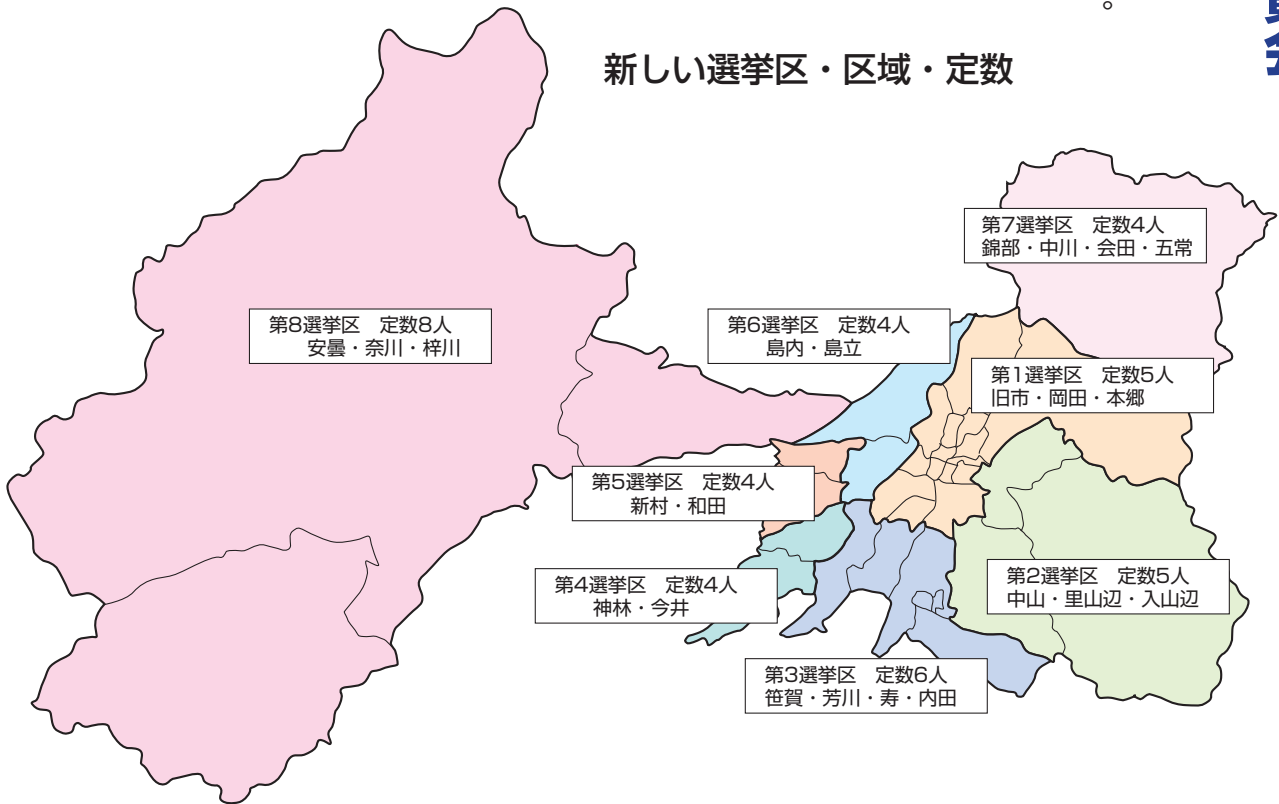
新しい選挙区・区域・定数

第7選挙区　定数4人
錦部・中川・会田・五常

第8選挙区　定数8人
安曇・奈川・梓川

第6選挙区　定数4人
島内・島立

第1選挙区　定数5人
旧市・岡田・本郷

第5選挙区　定数4人
新村・和田

第4選挙区　定数4人
神林・今井

第2選挙区　定数5人
中山・里山辺・入山辺

第3選挙区　定数6人
笹賀・芳川・寿・内田